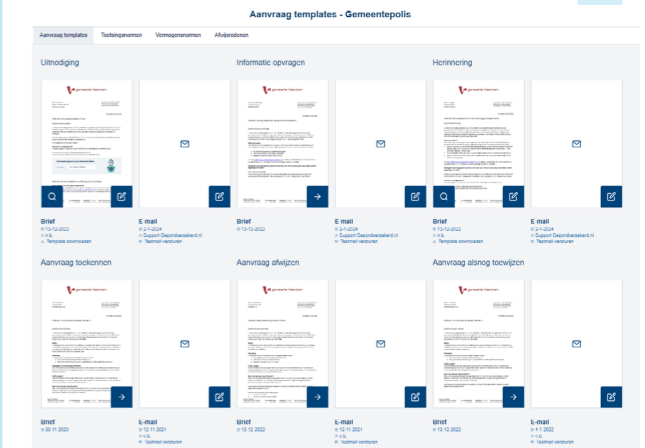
Aanvraag templates - Gemeentepolis

Aanvraag templates | Toekenningsnormen | Vormgevingsnormen | Afwijsredenen

Uitnodiging

Brief
13-12-2022
n.v.t.
Template downloaden

E-mail
2-1-2024
Support Gezondverzekerd.nl
Testmail versturen

Informatie opvragen

Brief
13-12-2022

E-mail
2-1-2024
Support Gezondverzekerd.nl
Testmail versturen

Herinnering

Brief
13-12-2022
n.v.t.
Template downloaden

E-mail
2-1-2024
Support Gezondverzekerd.nl
Testmail versturen

Aanvraag toekennen

Brief
30-11-2023

E-mail
12-11-2021
n.v.t.
Testmail versturen

Aanvraag afwijzen

Brief
13-12-2022

E-mail
12-11-2021
n.v.t.
Testmail versturen

Aanvraag alsnog toewijzen

Brief
13-12-2022

E-mail
4-1-2023
n.v.t.
Testmail versturen